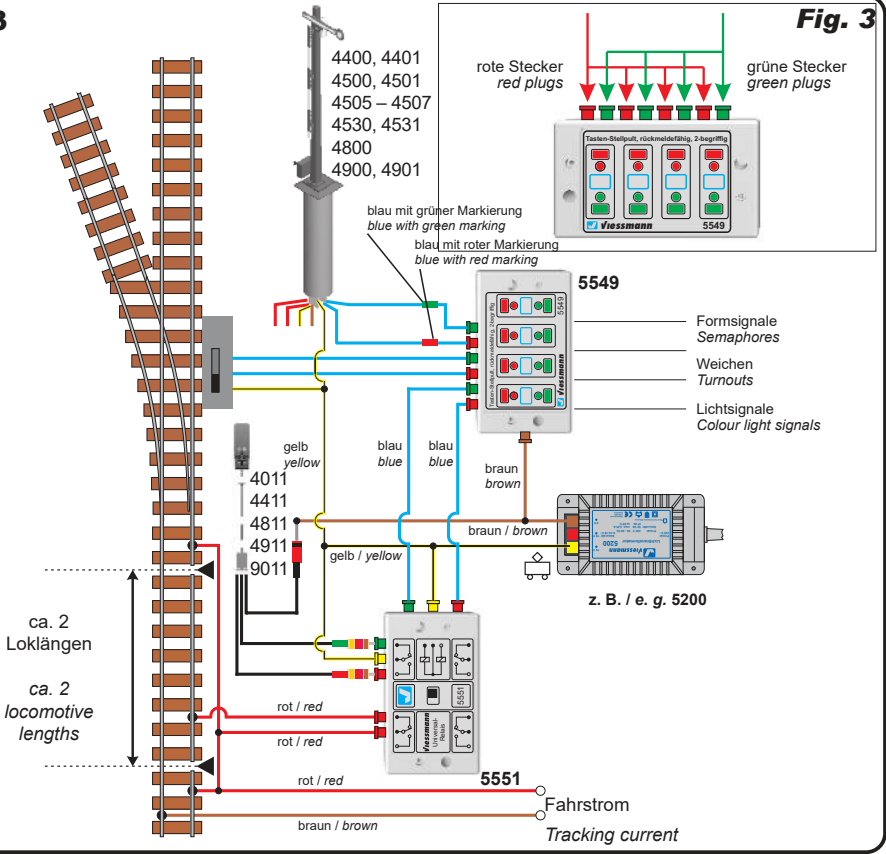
3

Fig. 3

rote Stecker
red plugs

grüne Stecker
green plugs

Tasten-Stellpult, rückmeldefähig, 2-begriffig

Viessmann 5549

4400, 4401
4500, 4501
4505 – 4507
4530, 4531
4800
4900, 4901

blau mit grüner Markierung
blue with green marking

blau mit roter Markierung
blue with red marking

5549

Formsignale
Semaphores

Weichen
Turnouts

Lichtsignale
Colour light signals

gelb
yellow

blau
blue

blau
blue

braun
brown

4011
4411
4811
4911
9011

braun / brown

gelb / yellow

5200

z. B. / e. g. 5200

ca. 2
Loklängen

ca. 2
locomotive
lengths

rot / red

rot / red

Viessmann

Universal-Relais

5551

rot / red

5551

Fahrstrom

braun / brown

Tracking current